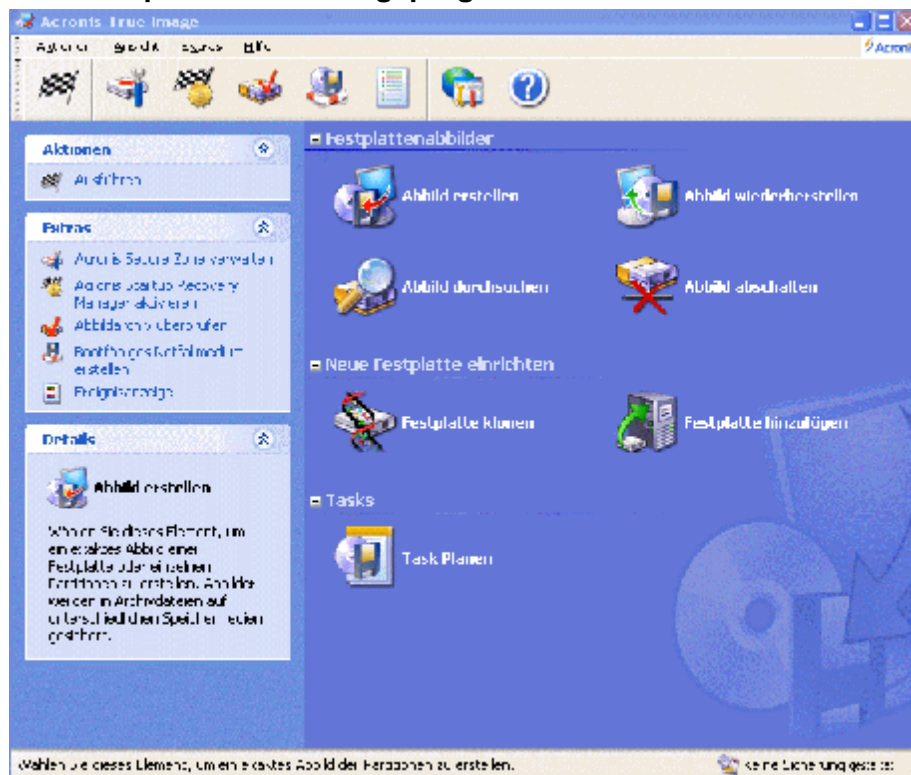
Acronis True Image

Aktionen Ansicht Extras Hilfe

Acronis

Aktionen

Ausführen

Extras

Acronis Secure Zone verwalten

Acronis Startup Recovery Manager aktivieren

Abbilddatei überprüfen

Bootfähiges Notfallmedium erstellen

Ereignisanzeige

Details

Abbild erstellen

Wählen Sie dieses Element, um ein exaktes Abbild einer Festplatte oder einzelnen Partitionen zu erstellen. Abbilder werden in Archivdateien auf unterschiedlichen Speichermedien gesichert.

Festplattenabbilder

Abbild erstellen

Abbild wiederherstellen

Abbild durchsuchen

Abbild abschalten

Neue Festplatte einrichten

Festplatte klonen

Festplatte hinzufügen

Tasks

Task Planen

Wählen Sie dieses Element, um ein exaktes Abbild der Partitionen zu erstellen.

Keine Sicherung gestartet